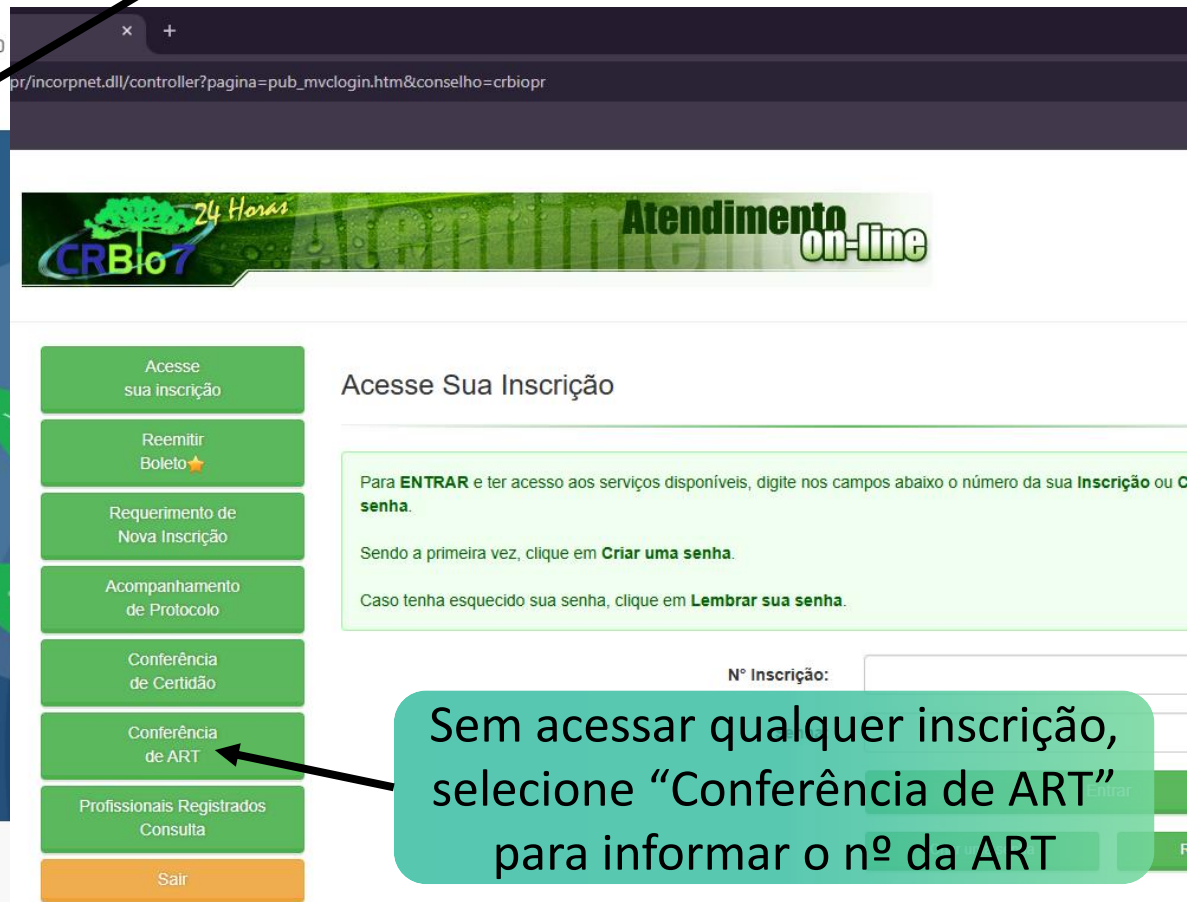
pr/incorpnet.dll/controller?pagina=pub_mvclogin.htm&conselho=crbiopr

24 Horas
CRBio7
Atendimento on-line

Acesse sua inscrição
Reemitir Boleto
Requerimento de Nova Inscrição
Acompanhamento de Protocolo
Conferência de Certidão
Conferência de ART
Profissionais Registrados Consulta
Sair

Acesse Sua Inscrição

Para **ENTRAR** e ter acesso aos serviços disponíveis, digite nos campos abaixo o número da sua **Inscrição** ou **C** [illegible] **senha**.

Sendo a primeira vez, clique em **Criar uma senha**.

Caso tenha esquecido sua senha, clique em **Lembrar sua senha**.

N° Inscrição:

Entrar

Sem acessar qualquer inscrição, selecione “Conferência de ART” para informar o nº da ART